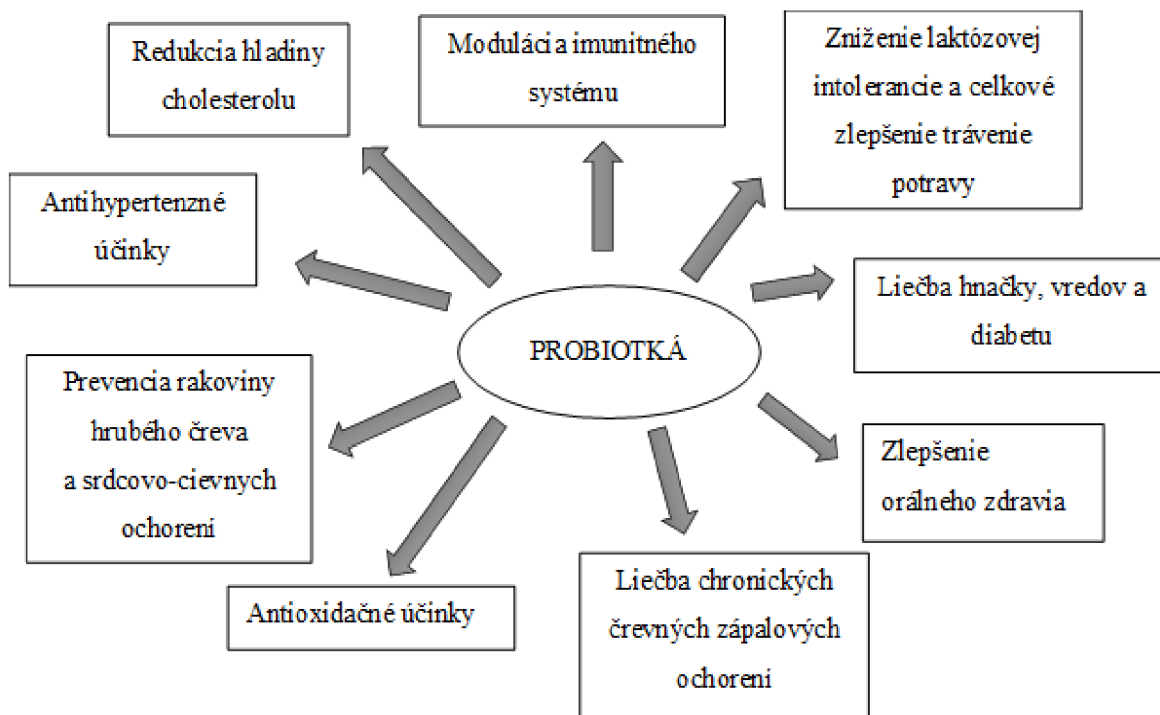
Redukcia hladiny cholesterolu

Moduláci a imunitného systému

Zníženie laktózovej intolerancie a celkové zlepšenie trávenie potravy

Antihypertenzné účinky

PROBIOTKÁ

Liečba hnačky, vredov a diabetu

Prevencia rakoviny hrubého čreva a srdcovo-cievnych ochorení

Zlepšenie orálneho zdravia

Antioxidačné účinky

Liečba chronických črevných zápalových ochorení